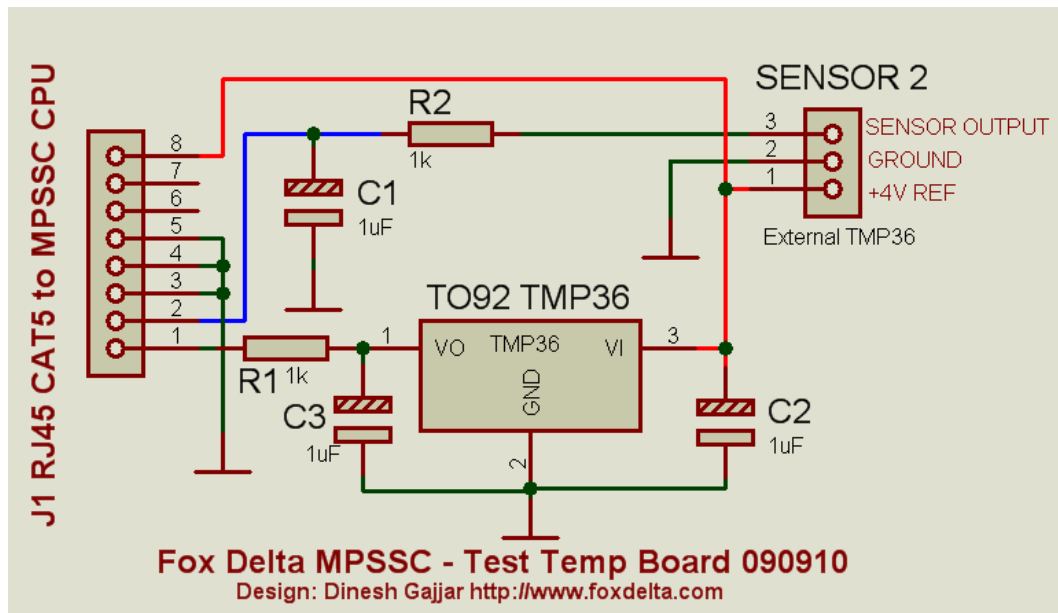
J1 RJ45 CAT5 to MPSSC CPU

8
7
6
5
4
3
2
1

R2
1k

C1
1uF

SENSOR 2
3
2
1
SENSOR OUTPUT
GROUND
+4V REF
External TMP36

TO92 TMP36
1
VO
TMP36
VI
3
GND
2

R1
1k

C3
1uF

C2
1uF

Fox Delta MPSSC - Test Temp Board 090910
Design: Dinesh Gajjar http://www.foxdelta.com